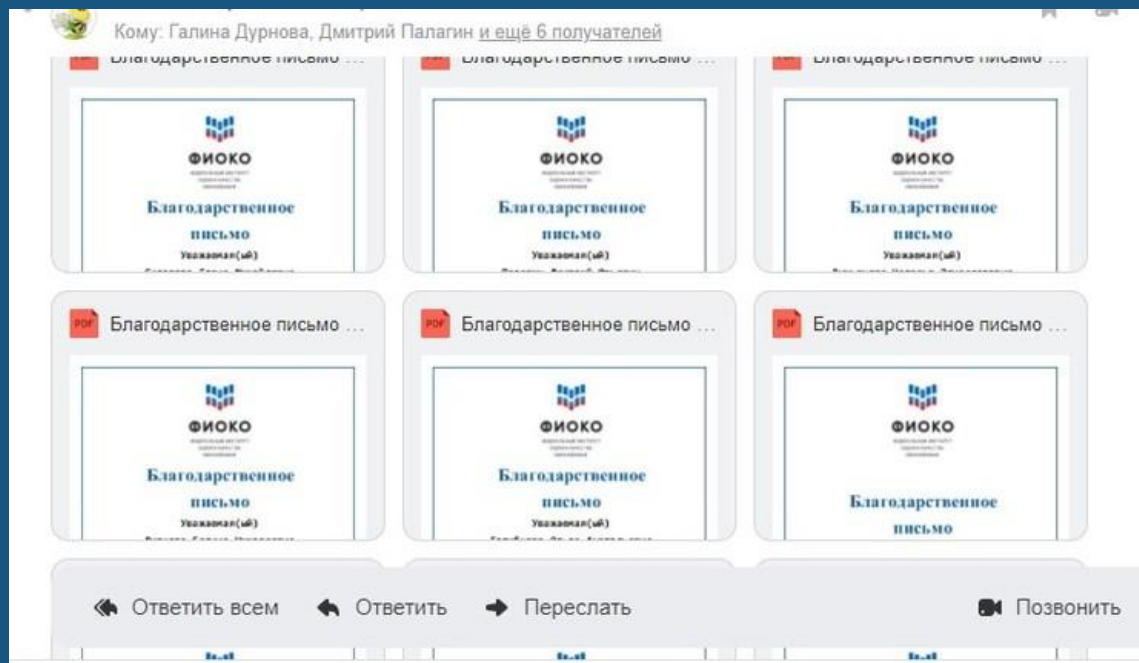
Кому: Галина Дурнова, Дмитрий Палагин и ещё 6 получателей

Благодарственное письмо ...

ФИОКО

Благодарственное письмо

Уважаемая(ый)

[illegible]

Благодарственное письмо ...

ФИОКО

Благодарственное письмо

Уважаемая(ый)

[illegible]

Благодарственное письмо ...

ФИОКО

Благодарственное письмо

Уважаемая(ый)

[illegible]

PDF Благодарственное письмо ...

ФИОКО

Благодарственное письмо

Уважаемая(ый)

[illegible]

PDF Благодарственное письмо ...

ФИОКО

Благодарственное письмо

Уважаемая(ый)

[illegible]

PDF Благодарственное письмо ...

ФИОКО

Благодарственное письмо

Ответить всем
Ответить
Переслать
Позвонить